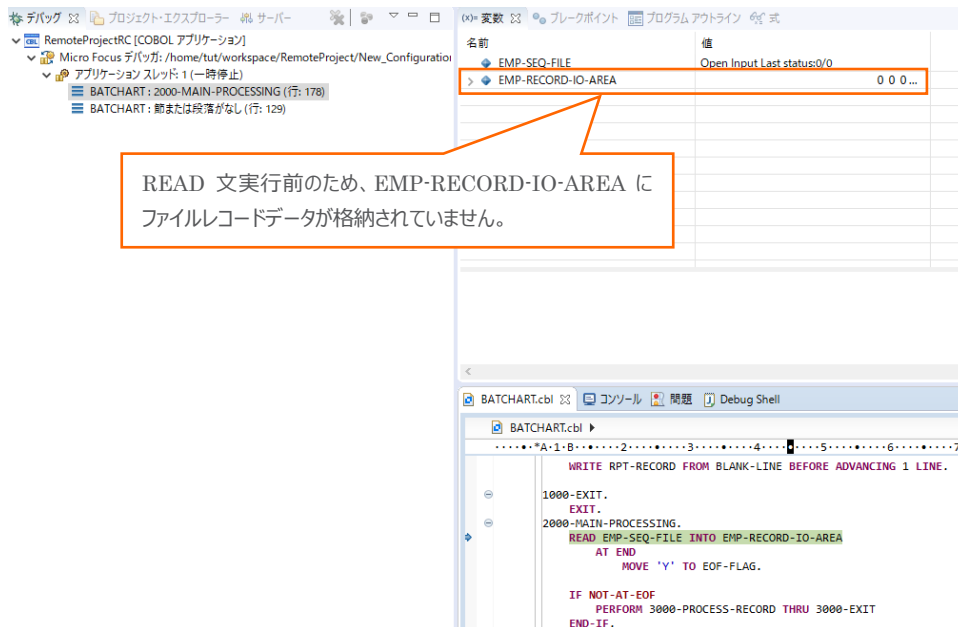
デバッグ ☒ プロジェクト・エクスプローラー サーバー

RemoteProjectRC [COBOL アプリケーション]
Micro Focus デバッガ: /home/tut/workspace/RemoteProject/New_Configuratio
アプリケーション スレッド: 1 (一時停止)
BATCHART : 2000-MAIN-PROCESSING (行: 178)
BATCHART : 節または段落がなし (行: 129)

(x)= 変数 ☒ ブレークポイント プログラム アウトライン 式

| 名前 | 値 |
|---|---|
| EMP-SEQ-FILE | Open Input Last status:0/0 |
| EMP-RECORD-IO-AREA | 0 0 0... |

READ 文実行前のため、EMP-RECORD-IO-AREA にファイルレコードデータが格納されていません。

BATCHART.cbl ☒ コンソール 問題 Debug Shell

BATCHART.cbl ▸

····•·*A·1·B···•····2····•····3····•····4····•····5····•····6····•····7

WRITE RPT-RECORD FROM BLANK-LINE BEFORE ADVANCING 1 LINE.

1000-EXIT.
EXIT.
2000-MAIN-PROCESSING.
READ EMP-SEQ-FILE INTO EMP-RECORD-IO-AREA
AT END
MOVE 'Y' TO EOF-FLAG.

IF NOT-AT-EOF
PERFORM 3000-PROCESS-RECORD THRU 3000-EXIT
END-IF.